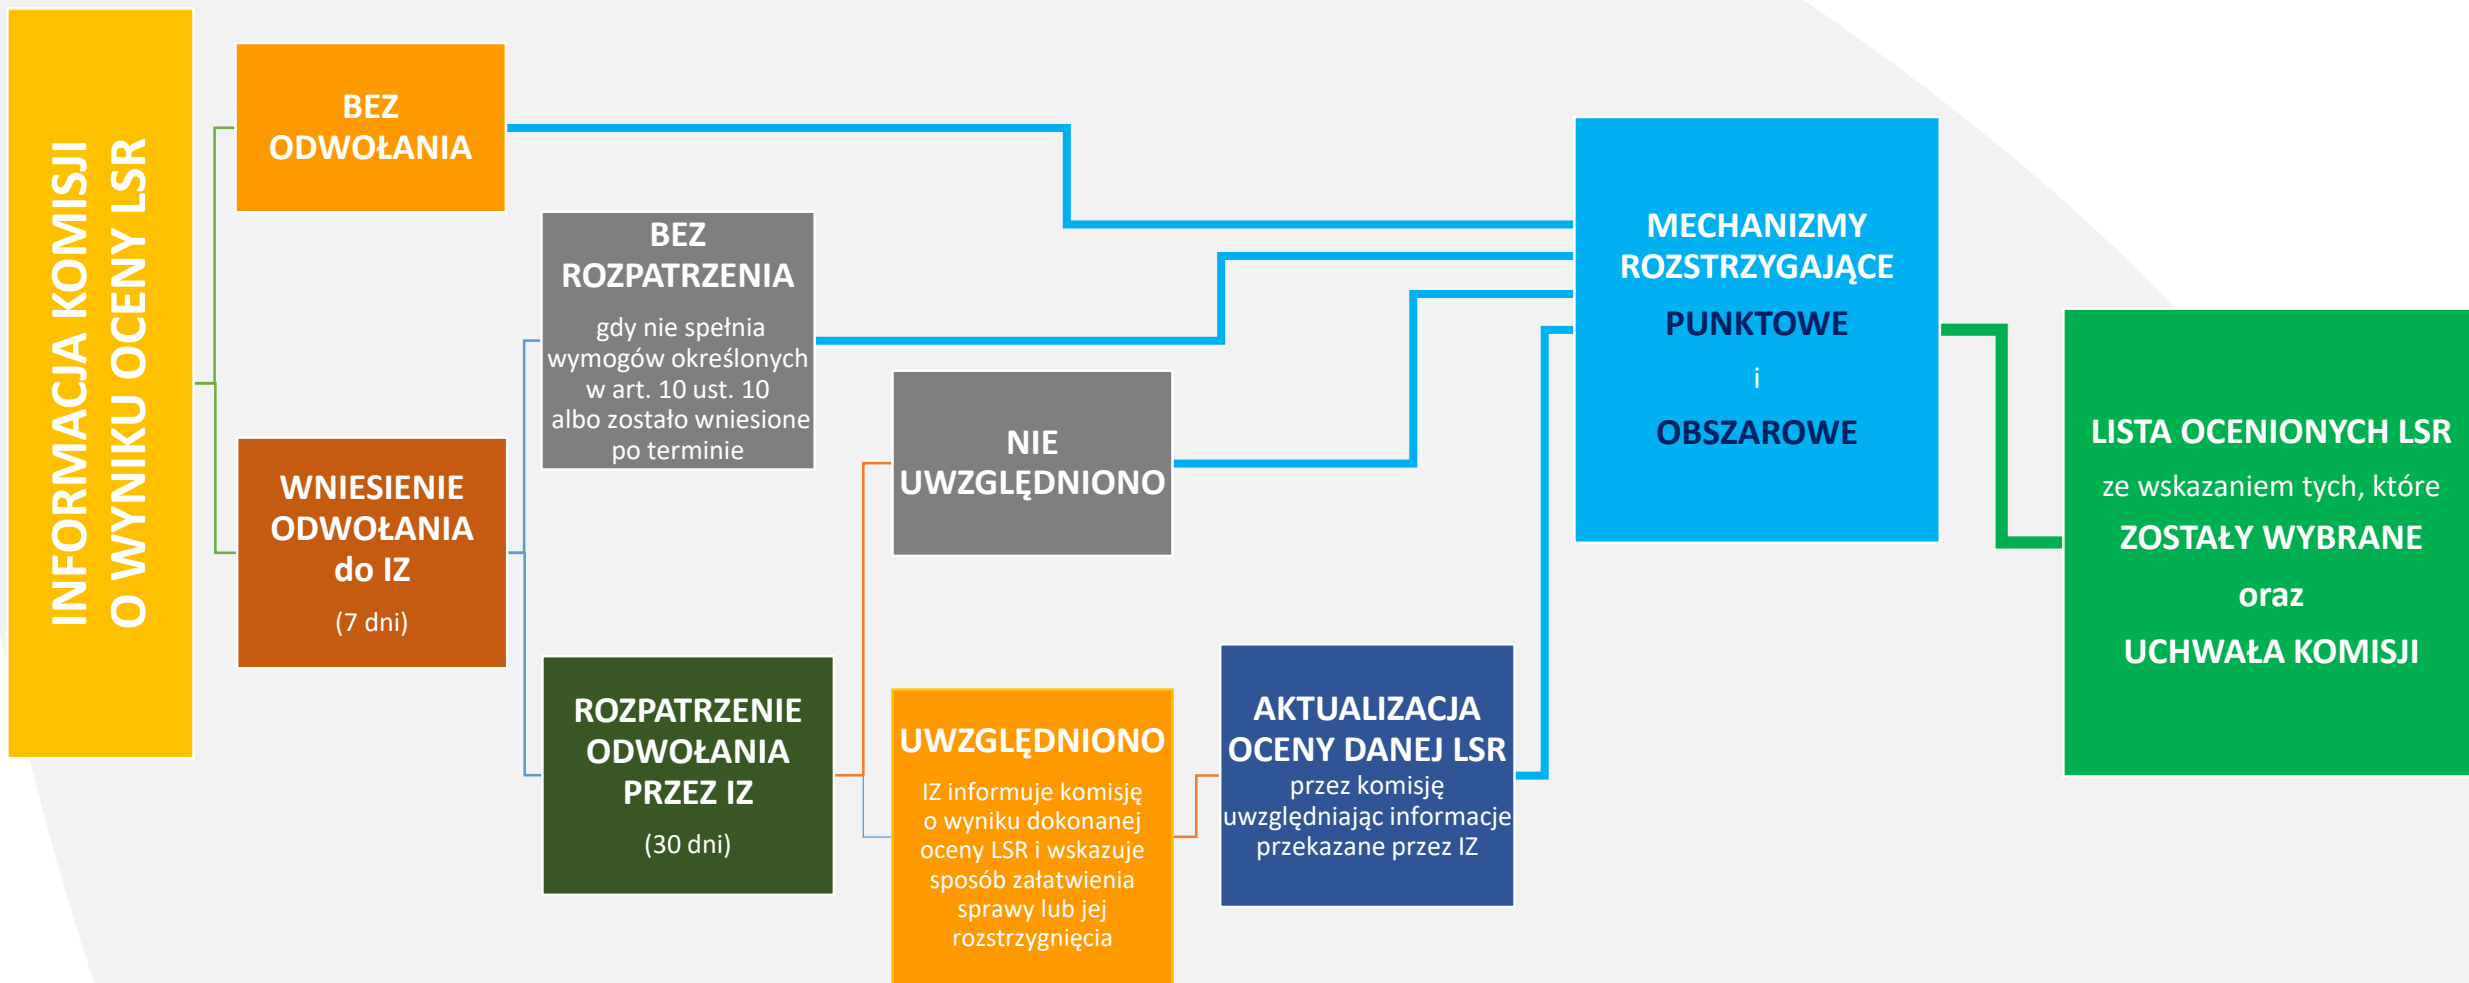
INFORMACJA KOMISJI O WYNIKU OCENY LSR

BEZ ODWOŁANIA

WNIESIENIE ODWOŁANIA do IZ
(7 dni)

BEZ ROZPATRZENIA
gdy nie spełnia wymogów określonych w art. 10 ust. 10 albo zostało wniesione po terminie

ROZPATRZENIE ODWOŁANIA PRZEZ IZ
(30 dni)

NIE UWZGLĘDNIONO

UWZGLĘDNIONO
IZ informuje komisję o wyniku dokonanej oceny LSR i wskazuje sposób załatwienia sprawy lub jej rozstrzygnięcia

AKTUALIZACJA OCENY DANEJ LSR
przez komisję uwzględniając informacje przekazane przez IZ

MECHANIZMY ROZSTRZYGAJĄCE
PUNKTOWE
i
OBSZAROWE

LISTA OCENIONYCH LSR
ze wskazaniem tych, które
ZOSTAŁY WYBRANE
oraz
UCHWAŁA KOMISJI